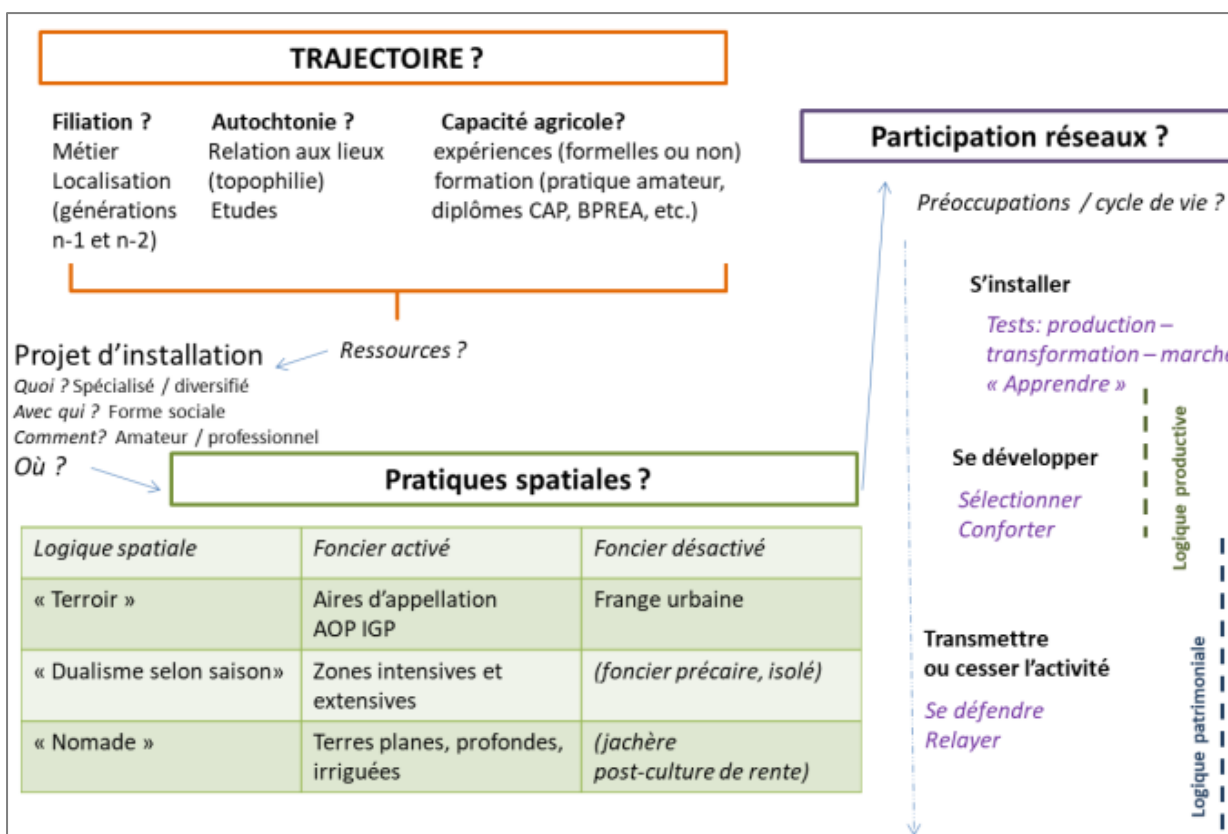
TRAJECTOIRE ?

Filiation ?
Métier
Localisation (générations n-1 et n-2)

Autochtonie ?
Relation aux lieux (topophilie)
Etudes

Capacité agricole?
expériences (formelles ou non)
formation (pratique amateur, diplômes CAP, BPREA, etc.)

Participation réseaux ?

Préoccupations / cycle de vie ?

Projet d'installation
Ressources ?
Quoi ? Spécialisé / diversifié
Avec qui ? Forme sociale
Comment? Amateur / professionnel
Où ?

Pratiques spatiales ?

| Logique spatiale | Foncier activé | Foncier désactivé |
|---|---|---|
| « Terroir » | Aires d'appellation AOP IGP | Frange urbaine |
| « Dualisme selon saison» | Zones intensives et extensives | (foncier précaire, isolé) |
| « Nomade » | Terres planes, profondes, irriguées | (jachère post-culture de rente) |

S'installer
Tests: production – transformation – march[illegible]
« Apprendre »

Se développer
Sélectionner
Conforter

Logique productive

Transmettre ou cesser l'activité
Se défendre
Relayer

Logique patrimoniale